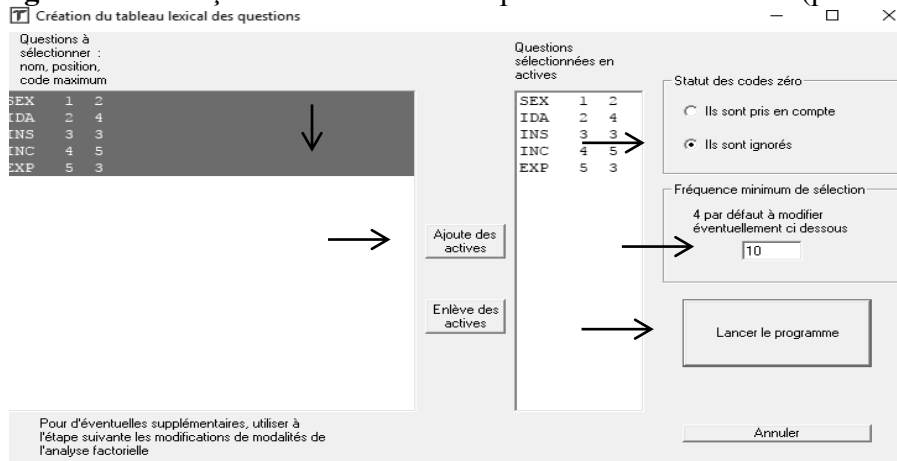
Création du tableau lexical des questions

Questions à sélectionner : nom, position, code maximum

SEX 1 2
IDA 2 4
INS 3 3
INC 4 5
EXP 5 3

Ajoute des actives

Enlève des actives

Questions sélectionnées en actives

SEX 1 2
IDA 2 4
INS 3 3
INC 4 5
EXP 5 3

Statut des codes zéro

Ils sont pris en compte

Ils sont ignorés

Fréquence minimum de sélection

4 par défaut à modifier éventuellement ci dessous

10

Lancer le programme

Pour d'éventuelles supplémentaires, utiliser à l'étape suivante les modifications de modalités de l'analyse factorielle

Annuler